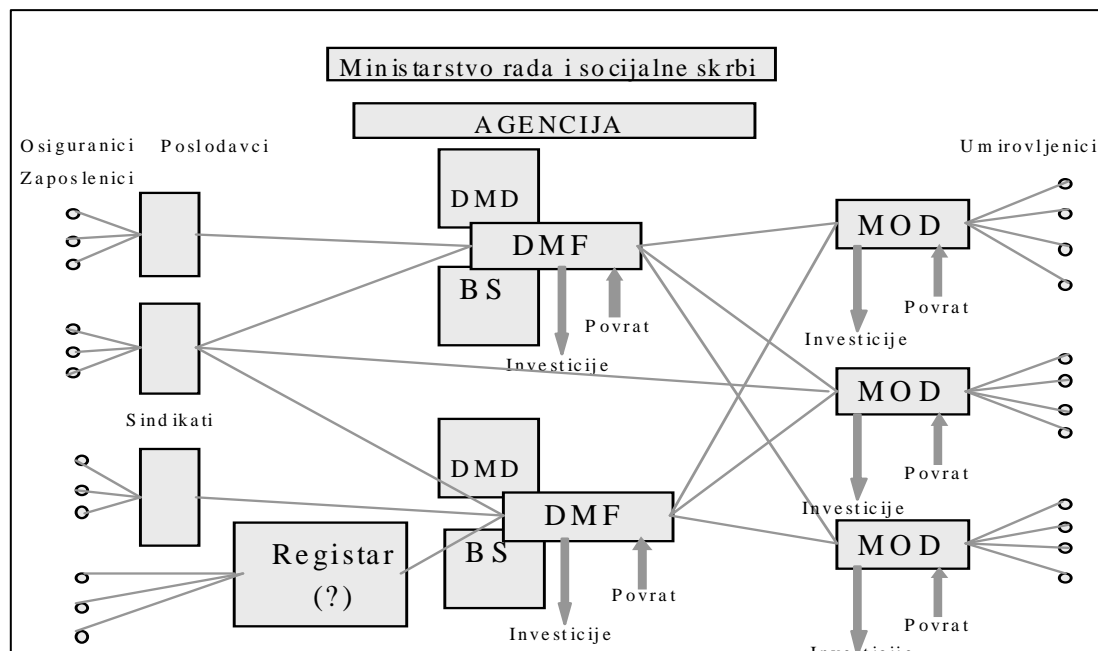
Ministarstvo rada i socijalne skrbi

AGENCIJA

Osiguranici Poslodavci

Zaposlenici

Umirovljenici

DMD

DMF

BS

Povrat

Investicije

MOD

Povrat

Investicije

MOD

Povrat

Investicije

Sindikati

DMD

DMF

BS

Registar (?)

Povrat

Investicije

MOD

Povrat

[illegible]